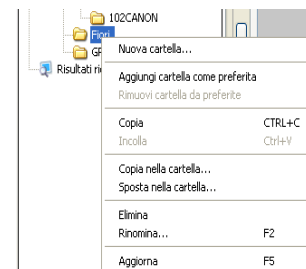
102CANON
Fiori
GF
Risultati ri

Nuova cartella...
Aggiungi cartella come preferita
Rimuovi cartella da preferite
Copia CTRL+C
Incolla Ctrl+V
Copia nella cartella...
Sposta nella cartella...
Elimina
Rinomina... F2
Aggiorna F5